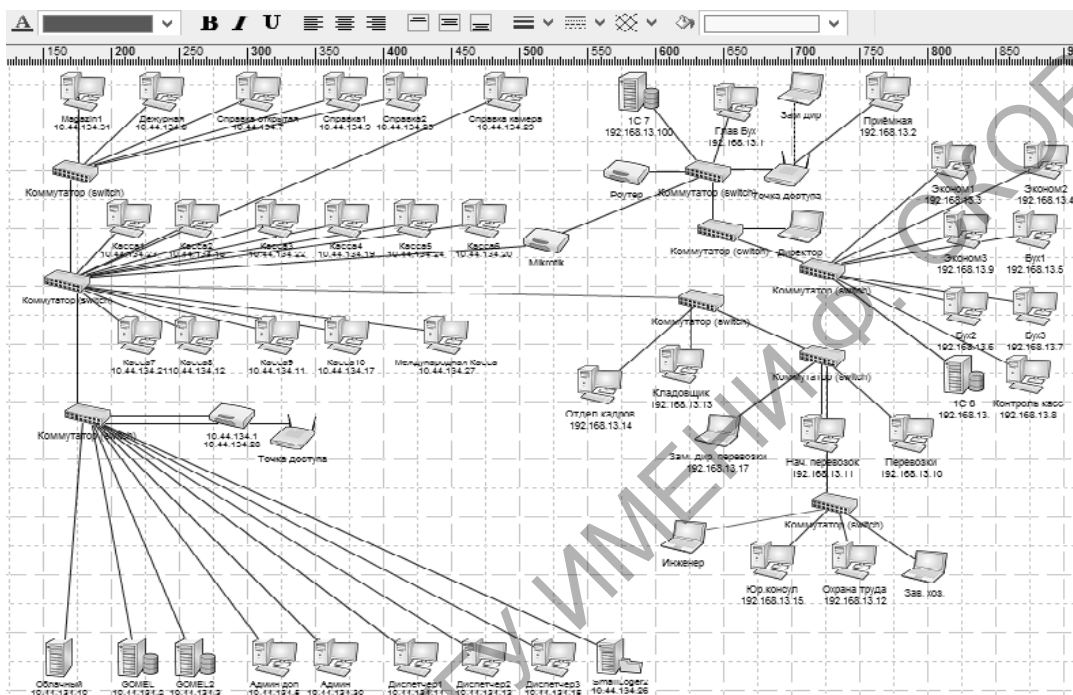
A B I U

150 200 250 300 350 400 450 500 550 600 650 700 750 800 850

Magazin1 10.44.134.31
Дежурная 10.44.134.6
Справка открытая 10.44.134.7
Справка1 10.44.134.9
Справка2 10.44.134.23
Справка камера 10.44.134.25
Коммутатор (switch)

1С 7 192.168.13.100
Глав Бух 192.168.13.1
Зам дир
Приёмная 192.168.13.2
Роутер
Коммутатор (switch)
Точка доступа
Коммутатор (switch)
Директор

Касса1 10.44.134.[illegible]
Касса2 10.44.134.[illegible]
Касса3 10.44.134.22
Касса4 10.44.134.19
Касса5 10.44.134.24
Касса6 10.44.134.20
Mikrotik
Коммутатор (switch)

Эконом1 192.168.13.3
Эконом2 192.168.13.4
Эконом3 192.168.13.9
Бух1 192.168.13.5
Коммутатор (switch)
Бух2 192.168.13.6
Бух3 192.168.13.7
1С 8 192.168.13.
Контроль касс 192.168.13.8

Касса7 10.44.134.21
Касса8 10.44.134.12
Касса9 10.44.134.11
Касса10 10.44.134.17
Международная Касса 10.44.134.27

Коммутатор (switch)
Кладовщик 192.168.13.13
Отдел кадров 192.168.13.14
Коммутатор (switch)
Зам. дир. перевозки 192.168.13.17
Нач. перевозок 192.168.13.11
Перевозки 192.168.13.10

Коммутатор (switch)
10.44.134.1 10.44.134.30
Точка доступа

Коммутатор (switch)
Инженер
Юр.консул 192.168.13.15
Охрана труда 192.168.13.12
Зав. хоз.

Облачный 10.44.134.10
GOMEL 10.44.134.2
GOMEL2 10.44.134.3
Админ доп 10.44.134.5
Админ 10.44.134.30
Диспетчер1 10.44.134.11
Диспетчер2 10.44.134.14
Диспетчер3 10.44.134.15
smartLogerz 10.44.134.26